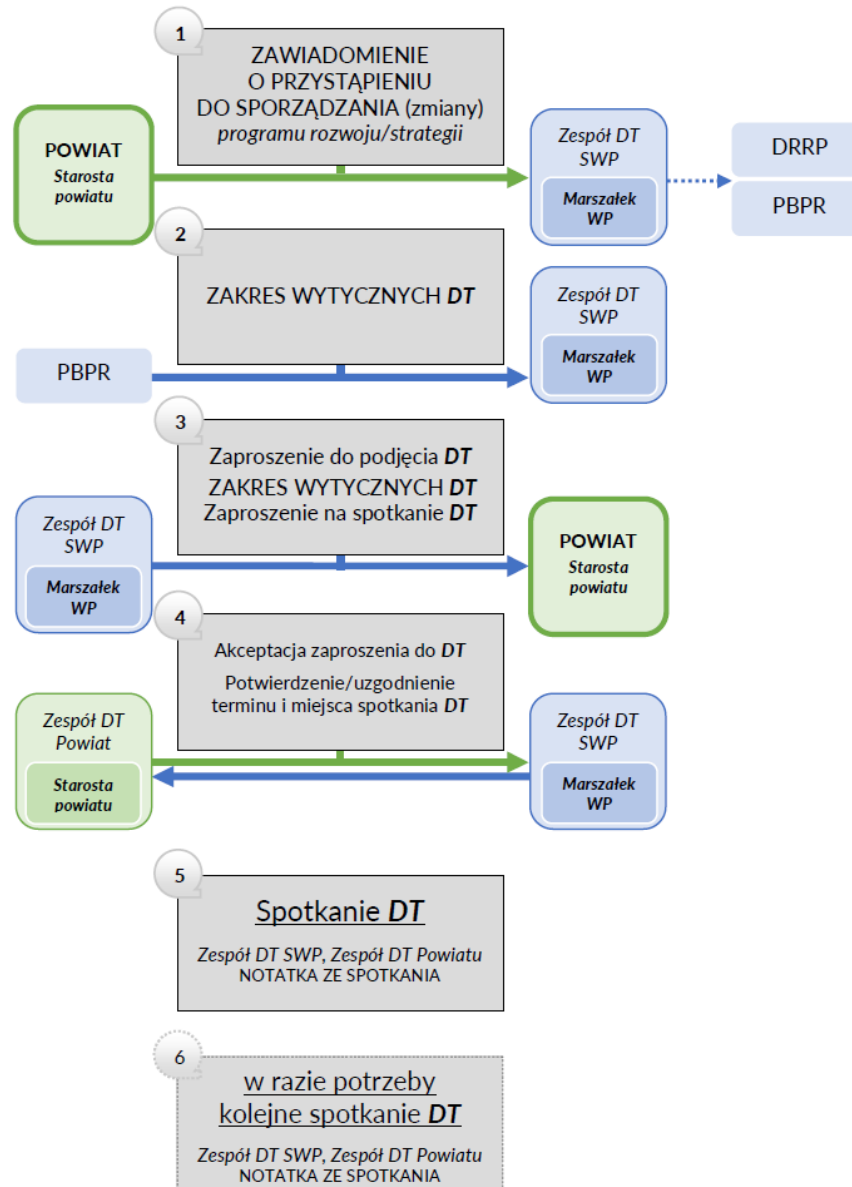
1

ZAWIADOMIENIE O PRZYSTĄPIENIU DO SPORZĄDZANIA (zmiany) *programu rozwoju/strategii*

**POWIAT** *Starosta powiatu*

*Zespół DT SWP* *Marszałek WP*

DRRP

PBPR

2

ZAKRES WYTYCZNYCH ***DT***

PBPR

*Zespół DT SWP* *Marszałek WP*

3

Zaproszenie do podjęcia ***DT*** ZAKRES WYTYCZNYCH ***DT*** Zaproszenie na spotkanie ***DT***

*Zespół DT SWP* *Marszałek WP*

**POWIAT** *Starosta powiatu*

4

Akceptacja zaproszenia do ***DT***

Potwierdzenie/uzgodnienie terminu i miejsca spotkania ***DT***

*Zespół DT Powiat* *Starosta powiatu*

*Zespół DT SWP* *Marszałek WP*

5

Spotkanie ***DT***

*Zespół DT SWP, Zespół DT Powiatu*
NOTATKA ZE SPOTKANIA

6

w razie potrzeby kolejne spotkanie ***DT***

*Zespół DT SWP, Zespół DT Powiatu*
NOTATKA ZE SPOTKANIA